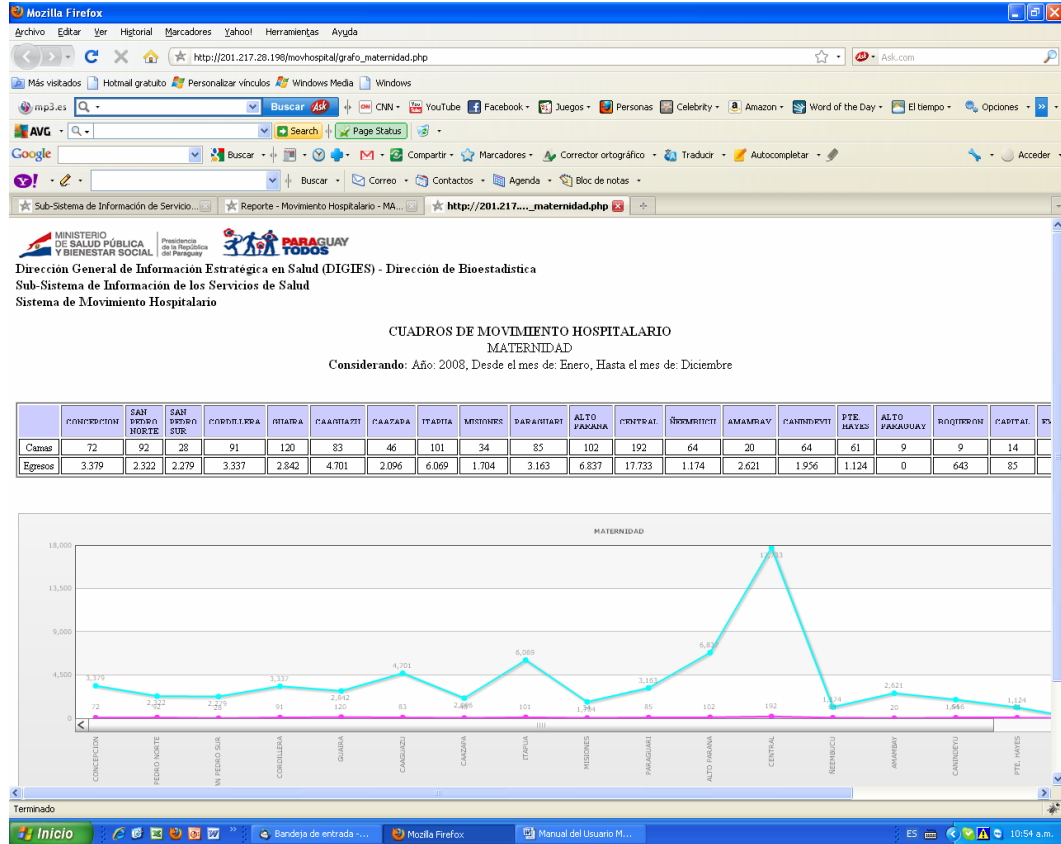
Mozilla Firefox

Archivo Editar Ver Historial Marcadores Yahoo! Herramientas Ayuda

http://201.217.28.198/movhospital/grafo_maternidad.php

Ask.com

Más visitados Hotmail gratuito Personalizar vínculos Windows Media Windows

mp3.es Buscar CNN YouTube Facebook Juegos Personas Celebrity Amazon Word of the Day El tiempo Opciones

AVG Search Page Status

Google Buscar Compartir Marcadores Corrector ortográfico Traducir Autocompletar Acceder

Buscar Correo Contactos Agenda Bloc de notas

Sub-Sistema de Información de Servicio... Reporte - Movimiento Hospitalario - MA... http://201.217...._maternidad.php

MINISTERIO DE SALUD PÚBLICA Y BIENESTAR SOCIAL Presidencia de la República del Paraguay PARAGUAY TODOS

Dirección General de Información Estratégica en Salud (DIGIES) - Dirección de Bioestadística
Sub-Sistema de Información de los Servicios de Salud
Sistema de Movimiento Hospitalario

CUADROS DE MOVIMIENTO HOSPITALARIO
MATERNIDAD
Considerando: Año: 2008, Desde el mes de: Enero, Hasta el mes de: Diciembre

| | CONCEPCION | SAN PEDRO NORTE | SAN PEDRO SUR | CORDILLERA | GUAIRA | CAAGUAZU | CAAZAPA | ITAPUA | MISIONES | PARAGUARI | ALTO PARANA | CENTRAL | ÑEEMBUCU | AMAMBAY | CANINDEYU | PTE. HAYES | ALTO PARAGUAY | BOQUERON | CAPITAL | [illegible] |
|---|---|---|---|---|---|---|---|---|---|---|---|---|---|---|---|---|---|---|---|---|
| Camas | 72 | 92 | 28 | 91 | 120 | 83 | 46 | 101 | 34 | 85 | 102 | 192 | 64 | 20 | 64 | 61 | 9 | 9 | 14 | |
| Egresos | 3.379 | 2.322 | 2.279 | 3.337 | 2.842 | 4.701 | 2.096 | 6.069 | 1.704 | 3.163 | 6.837 | 17.733 | 1.174 | 2.621 | 1.956 | 1.124 | 0 | 643 | 85 | |

MATERNIDAD

18,000
13,500
9,000
4,500
0

3,379 72 2,322 92 2,279 28 3,337 91 2,842 120 4,701 83 2,096 6,069 101 1,704 3,163 85 6,837 102 17,733 192 1,174 2,621 20 1,956 1,124

CONCEPCION PEDRO NORTE SAN PEDRO SUR CORDILLERA GUAIRA CAAGUAZU CAAZAPA ITAPUA MISIONES PARAGUARI ALTO PARANA CENTRAL ÑEEMBUCU AMAMBAY CANINDEYU PTE. HAYES

Terminado

Inicio Bandeja de entrada -... Mozilla Firefox Manual del Usuario M... ES 10:54 a.m.